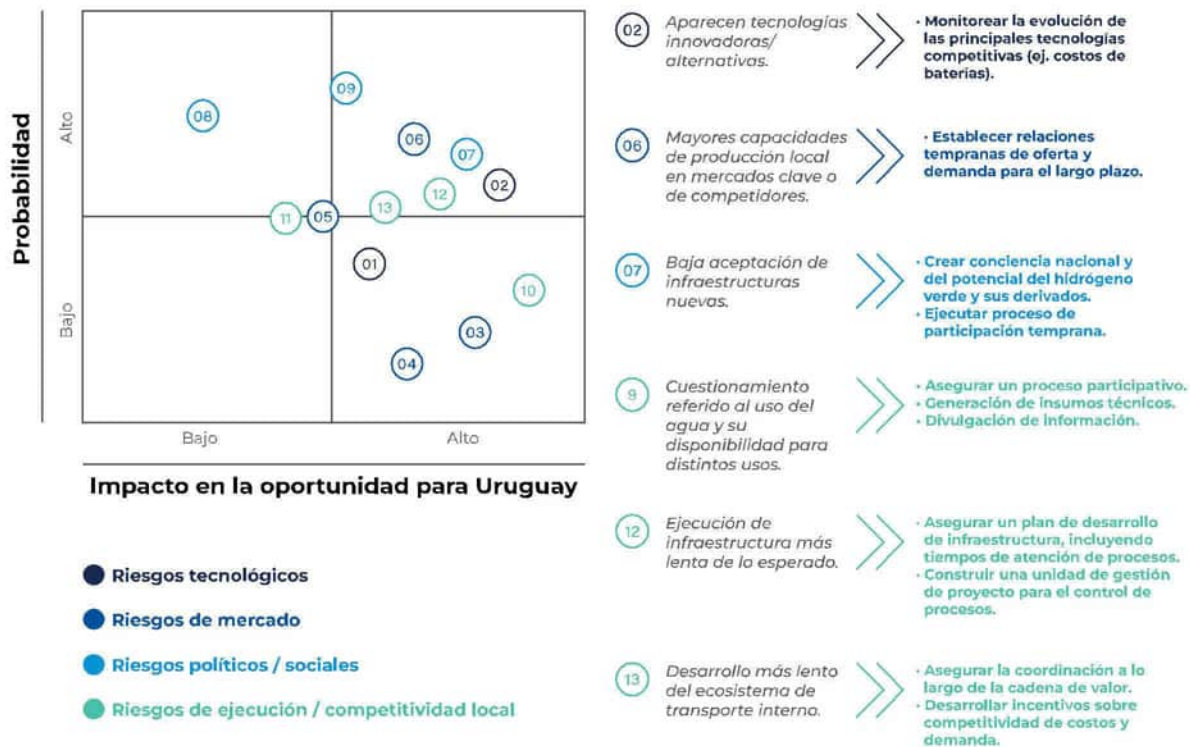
Probabilidad

Alto

Bajo

08

09

06

07

02

12

13

11

05

01

10

03

04

Bajo

Alto

Impacto en la oportunidad para Uruguay

Riesgos tecnológicos

Riesgos de mercado

Riesgos políticos / sociales

Riesgos de ejecución / competitividad local

02 Aparecen tecnologías innovadoras/ alternativas.

· Monitorear la evolución de las principales tecnologías competitivas (ej. costos de baterías).

06 Mayores capacidades de producción local en mercados clave o de competidores.

· Establecer relaciones tempranas de oferta y demanda para el largo plazo.

07 Baja aceptación de infraestructuras nuevas.

· Crear conciencia nacional y del potencial del hidrógeno verde y sus derivados.
· Ejecutar proceso de participación temprana.

9 Cuestionamiento referido al uso del agua y su disponibilidad para distintos usos.

· Asegurar un proceso participativo.
· Generación de insumos técnicos.
· Divulgación de información.

12 Ejecución de infraestructura más lenta de lo esperado.

· Asegurar un plan de desarrollo de infraestructura, incluyendo tiempos de atención de procesos.
· Construir una unidad de gestión de proyecto para el control de procesos.

13 Desarrollo más lento del ecosistema de transporte interno.

· Asegurar la coordinación a lo largo de la cadena de valor.
· Desarrollar incentivos sobre competitividad de costos y demanda.